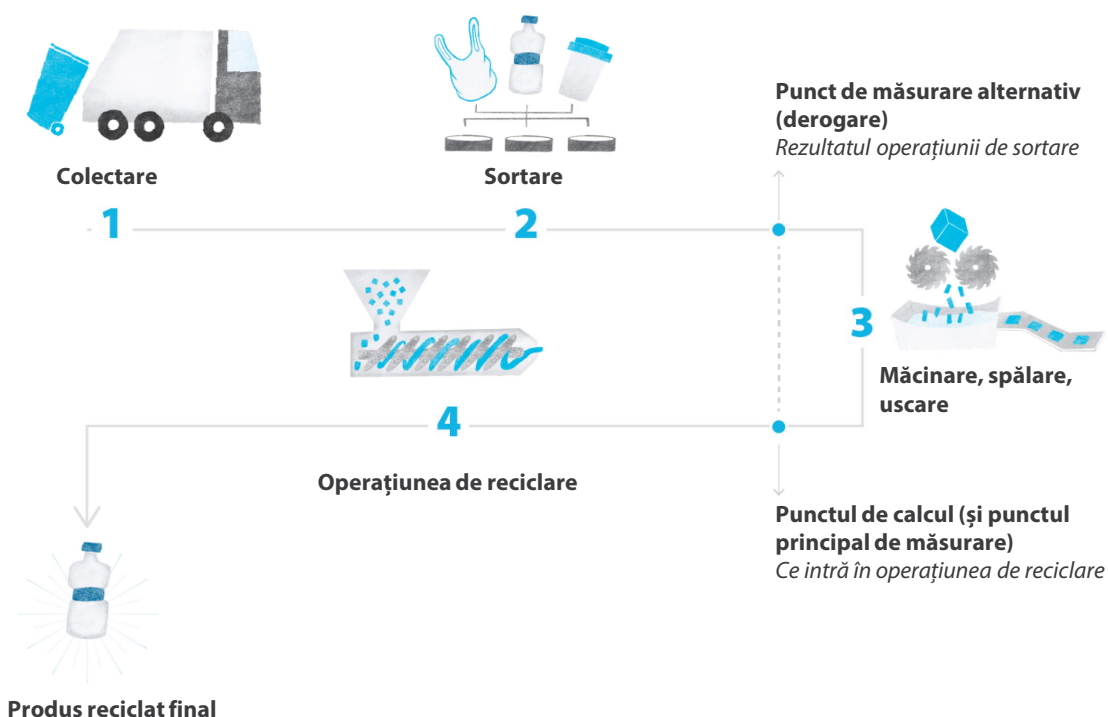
Colectare

Sortare

Punct de măsurare alternativ (derogare)
*Rezultatul operațiunii de sortare*

1

2

3

Măcinare, spălare, uscare

4

Operațiunea de reciclare

Punctul de calcul (și punctul principal de măsurare)
*Ce intră în operațiunea de reciclare*

Produs reciclat final